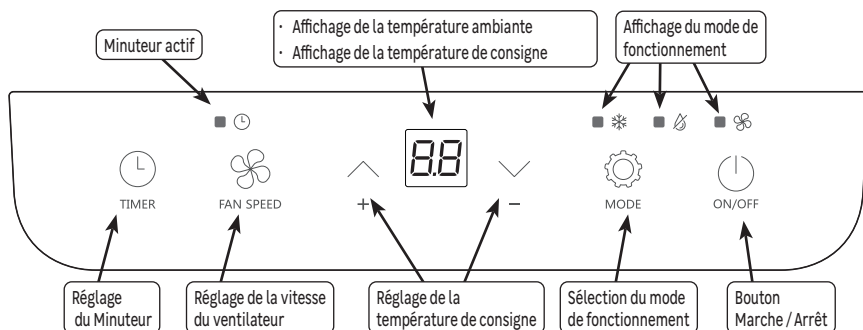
Minuteur actif

· Affichage de la température ambiante
· Affichage de la température de consigne

Affichage du mode de fonctionnement

88

TIMER

FAN SPEED

+

−

MODE

ON/OFF

Réglage du Minuteur

Réglage de la vitesse du ventilateur

Réglage de la température de consigne

Sélection du mode de fonctionnement

Bouton Marche / Arrêt